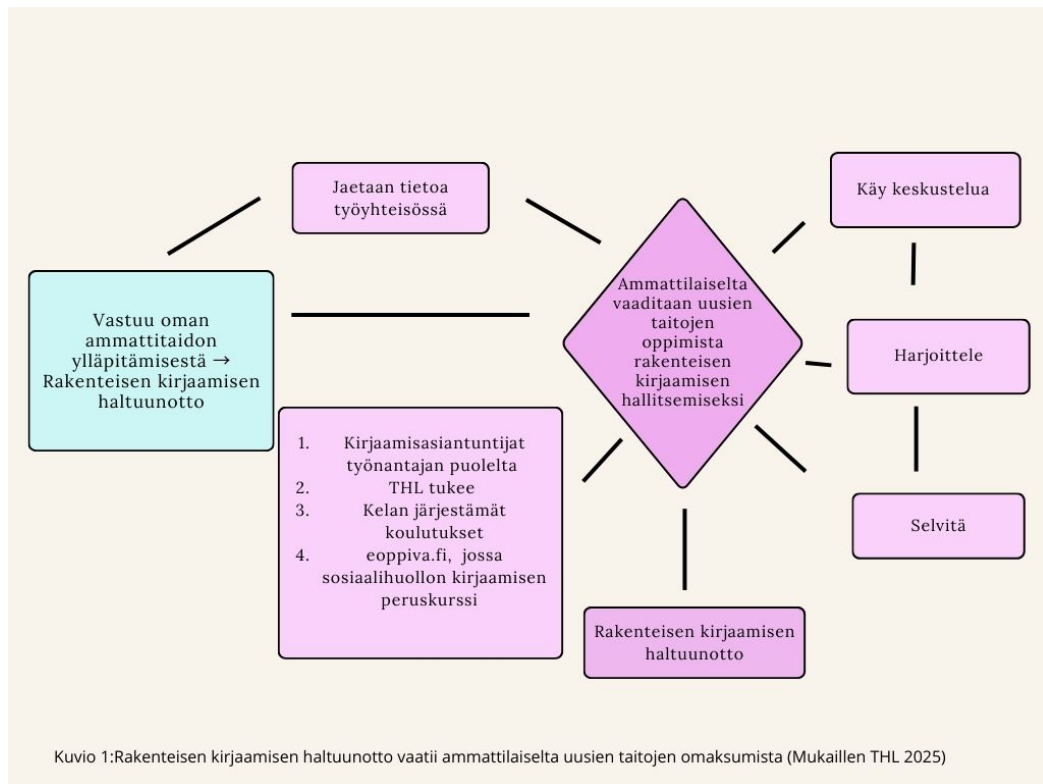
Jaetaan tietoa työyhteisössä

Käy keskustelua

Vastuu oman ammattitaidon ylläpitämisestä → Rakenteisen kirjaamisen haltuunotto

Ammattilaiselta vaaditaan uusien taitojen oppimista rakenteisen kirjaamisen hallitsemiseksi

Harjoittele

1. Kirjaamisasiantuntijat työnantajan puolelta
2. THL tukee
3. Kelan järjestämät koulutukset
4. eoppiva.fi, jossa sosiaalihuollon kirjaamisen peruskurssi

Selvitä

Rakenteisen kirjaamisen haltuunotto

Kuvio 1:Rakenteisen kirjaamisen haltuunotto vaatii ammattilaiselta uusien taitojen omaksumista (Mukaillen THL 2025)